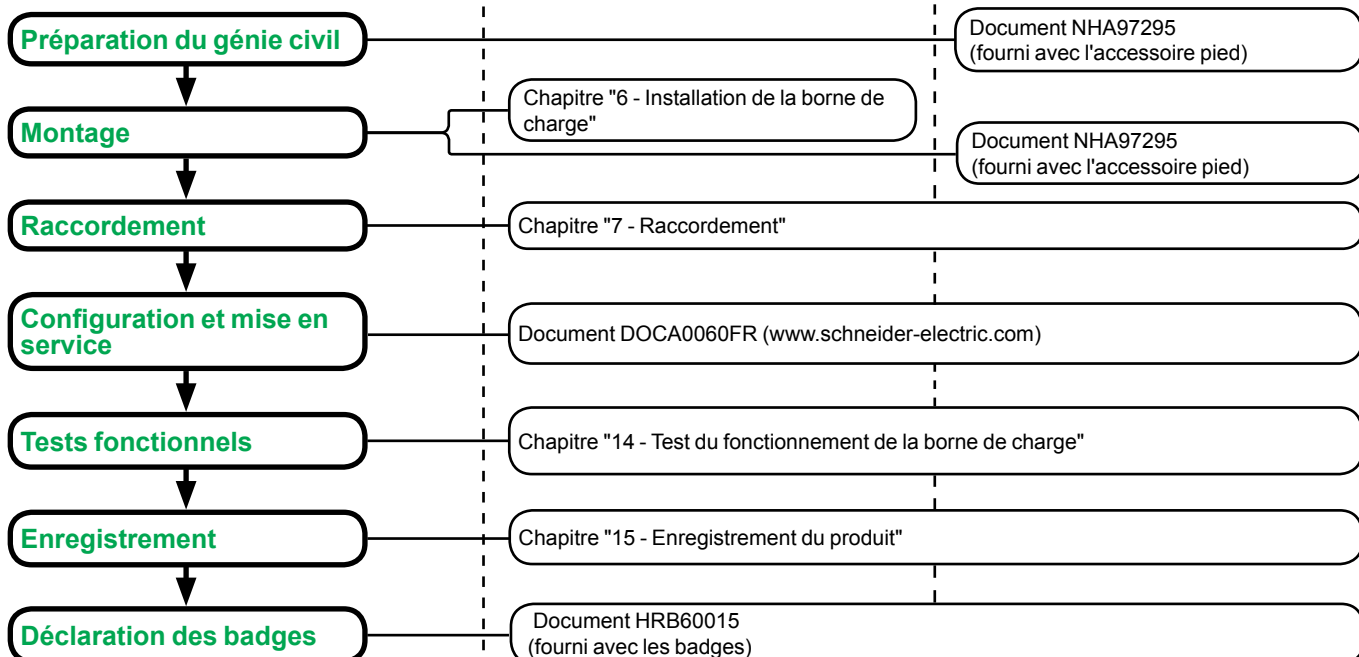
Préparation du génie civil

Document NHA97295
(fourni avec l'accessoire pied)

Montage

Chapitre "6 - Installation de la borne de charge"

Document NHA97295
(fourni avec l'accessoire pied)

Raccordement

Chapitre "7 - Raccordement"

Configuration et mise en service

Document DOCA0060FR (www.schneider-electric.com)

Tests fonctionnels

Chapitre "14 - Test du fonctionnement de la borne de charge"

Enregistrement

Chapitre "15 - Enregistrement du produit"

Déclaration des badges

Document HRB60015
(fourni avec les badges)